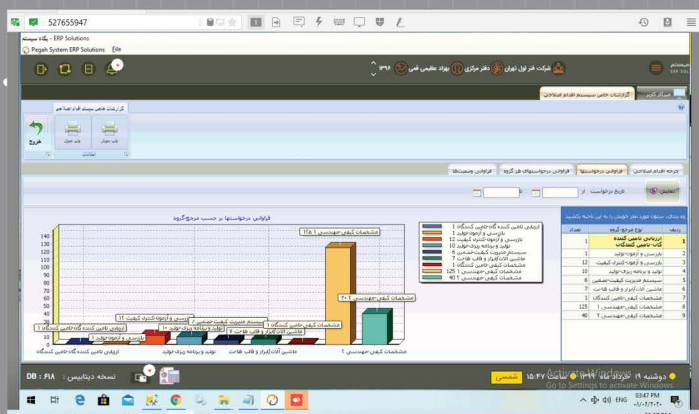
527655947

پگاه سیستم - ERP Solutions

Pegah System ERP Solutions File

شرکت فنر لول تهران | دفتر مرکزی | بهزاد عظیمی فنی | ۱۳۹۷

گزارشات خاص سیستم اقدام اصلاحی

گزارشات خاص سیستم اقدام اصلاحی

چاپ نمودار | چاپ جدول

خروج

امکانات

چرخه اقدام اصلاحی | فراوانی درخواستها | فراوانی درخواستهای هر گروه | فراوانی وضعیتها

تاریخ درخواست از تا

نمایش

فراوانی درخواستها بر حسب مرجع/گروه

| ردیف | نوع مرجع/گروه | تعداد |
|---|---|---|
| 1 | ارزیابی تامین کننده کالا-تامین کنندگان | 1 |
| 2 | بازرسی و آزمون-تولید | 1 |
| 3 | بازرسی و آزمون-کنترل کیفیت | 12 |
| 4 | تولید و برنامه ریزی-تولید | 10 |
| 5 | سیستم مدیریت کیفیت-تضمین | 6 |
| 6 | ماشین آلات ابزار و قالب-فنی | 7 |
| 7 | مشخصات کیفی-تامین کنندگان | 1 |
| 8 | مشخصات کیفی-مهندسی ۱ | 125 |
| 9 | مشخصات کیفی-مهندسی ۲ | 40 |

ارزیابی تامین کننده کالا-تامین کنندگان 1
بازرسی و آزمون-تولید 1
بازرسی و آزمون-کنترل کیفیت 12
تولید و برنامه ریزی-تولید 10
سیستم مدیریت کیفیت-تضمین 6
ماشین آلات ابزار و قالب-فنی 7
مشخصات کیفی-تامین کنندگان 1
مشخصات کیفی-مهندسی ۱ 125
مشخصات کیفی-مهندسی ۲ 40

140 130 120 110 100 90 80 70 60 50 40 30 20 10 0

مشخصات کیفی-مهندسی ۱ 125
مشخصات کیفی-مهندسی ۲ 40
بازرسی و آزمون-کنترل کیفیت 12
تولید و برنامه ریزی-تولید 10
سیستم مدیریت کیفیت-تضمین 6
ماشین آلات ابزار و قالب-فنی 7
مشخصات کیفی-تامین کنندگان 1
ارزیابی تامین کننده کالا-تامین کنندگان 1
بازرسی و آزمون-تولید 1

ارزیابی تامین کننده کالا-تامین کنندگان | تولید و برنامه ریزی-تولید | ماشین آلات ابزار و قالب-فنی | مشخصات کیفی-مهندسی ۲

DB : ۴۱۸ | نسخه دیتابیس :

دوشنبه ۱۹ خرداد ماه ۱۳۹۷ | ساعت ۱۵:۴۷ | شمسی

Go to Settings to activate Windows.

ENG 03:47 PM